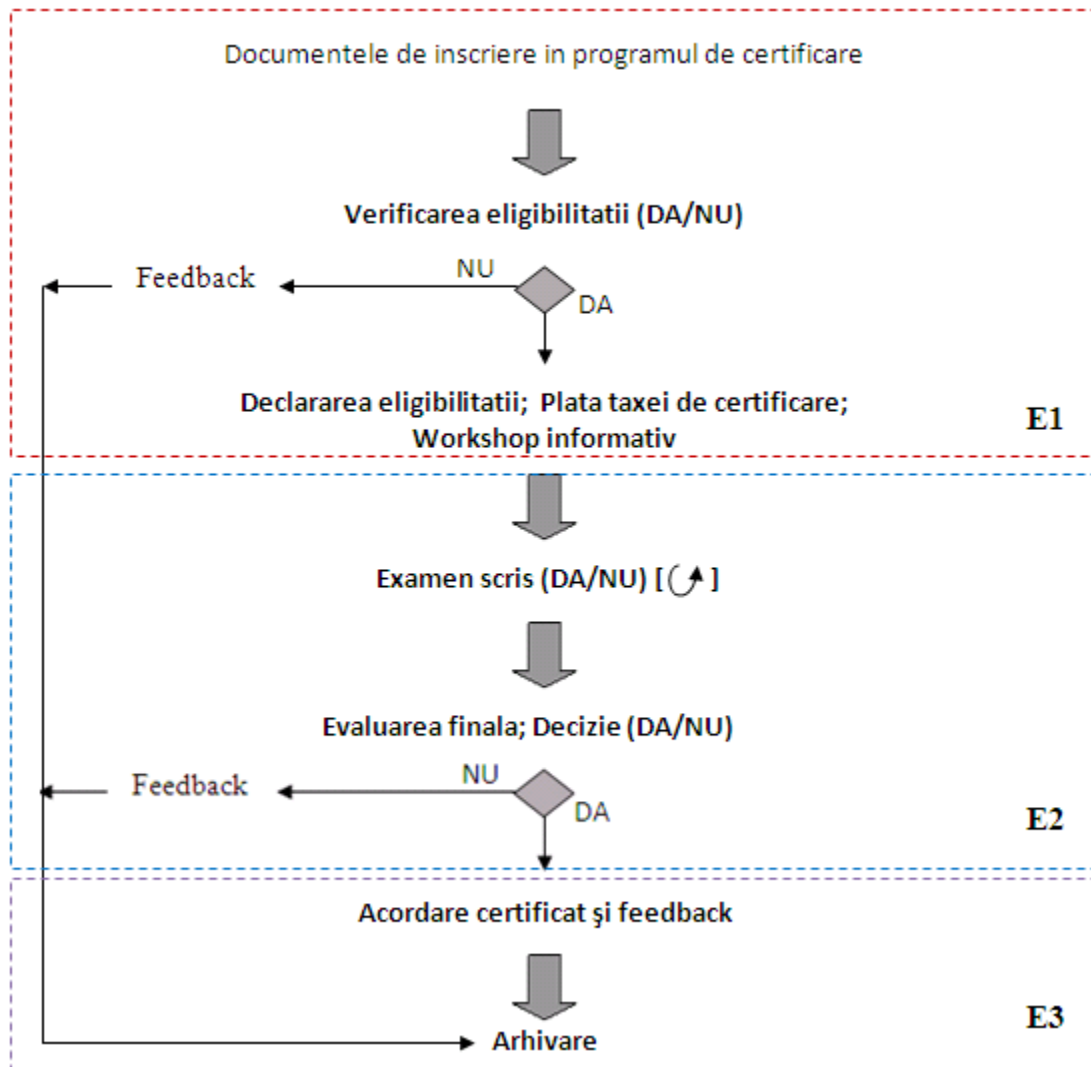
Documentele de inscriere in programul de certificare

Verificarea eligibilitatii (DA/NU)

Feedback

NU

DA

Declararea eligibilitatii; Plata taxei de certificare; Workshop informativ

E1

Examen scris (DA/NU) [ ]

Evaluarea finala; Decizie (DA/NU)

Feedback

NU

DA

E2

Acordare certificat şi feedback

Arhivare

E3